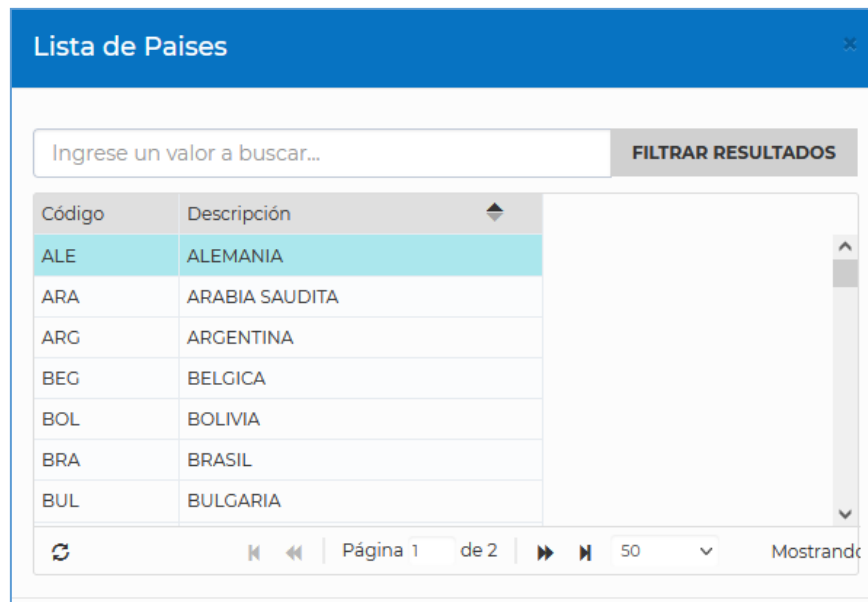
Lista de Paises

×

Ingrese un valor a buscar...

FILTRAR RESULTADOS

| Código | Descripción |
|---|---|
| ALE | ALEMANIA |
| ARA | ARABIA SAUDITA |
| ARG | ARGENTINA |
| BEG | BELGICA |
| BOL | BOLIVIA |
| BRA | BRASIL |
| BUL | BULGARIA |

Página 1 de 2

50

Mostrand